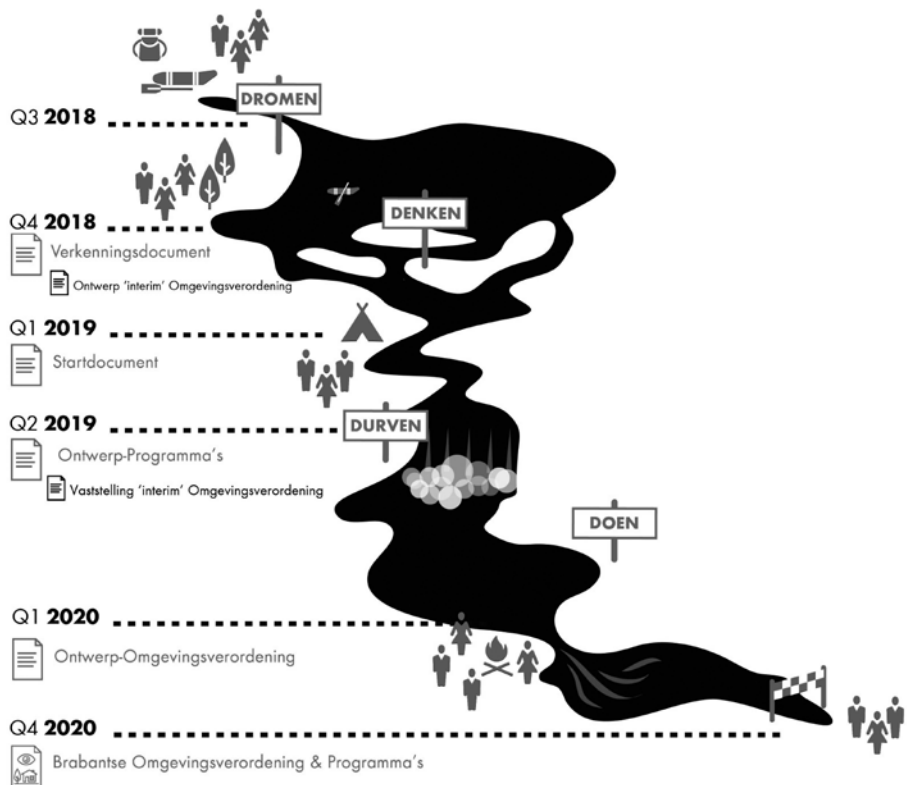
DROMEN

Q3 **2018**

DENKEN

Q4 **2018**

Verkenningsdocument

Ontwerp 'interim' Omgevingsverordening

Q1 **2019**

Startdocument

Q2 **2019**

DURVEN

Ontwerp-Programma's

Vaststelling 'interim' Omgevingsverordening

DOEN

Q1 **2020**

Ontwerp-Omgevingsverordening

Q4 **2020**

Brabantse Omgevingsverordening & Programma's